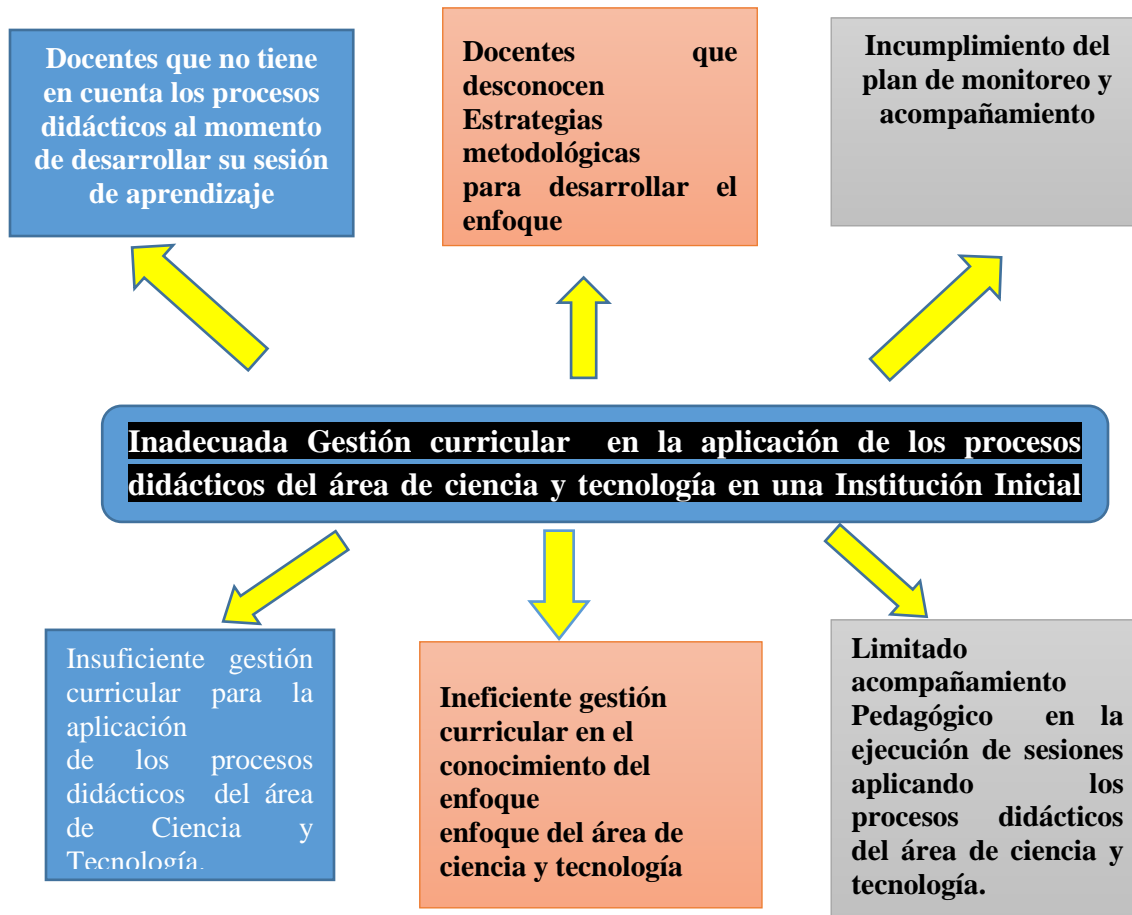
Docentes que no tiene en cuenta los procesos didácticos al momento de desarrollar su sesión de aprendizaje

Docentes que desconocen Estrategias metodológicas para desarrollar el enfoque

Incumplimiento del plan de monitoreo y acompañamiento

Inadecuada Gestión curricular en la aplicación de los procesos didácticos del área de ciencia y tecnología en una Institución Inicial

Insuficiente gestión curricular para la aplicación de los procesos didácticos del área de Ciencia y Tecnología.

Ineficiente gestión curricular en el conocimiento del enfoque enfoque del área de ciencia y tecnología

Limitado acompañamiento Pedagógico en la ejecución de sesiones aplicando los procesos didácticos del área de ciencia y tecnología.